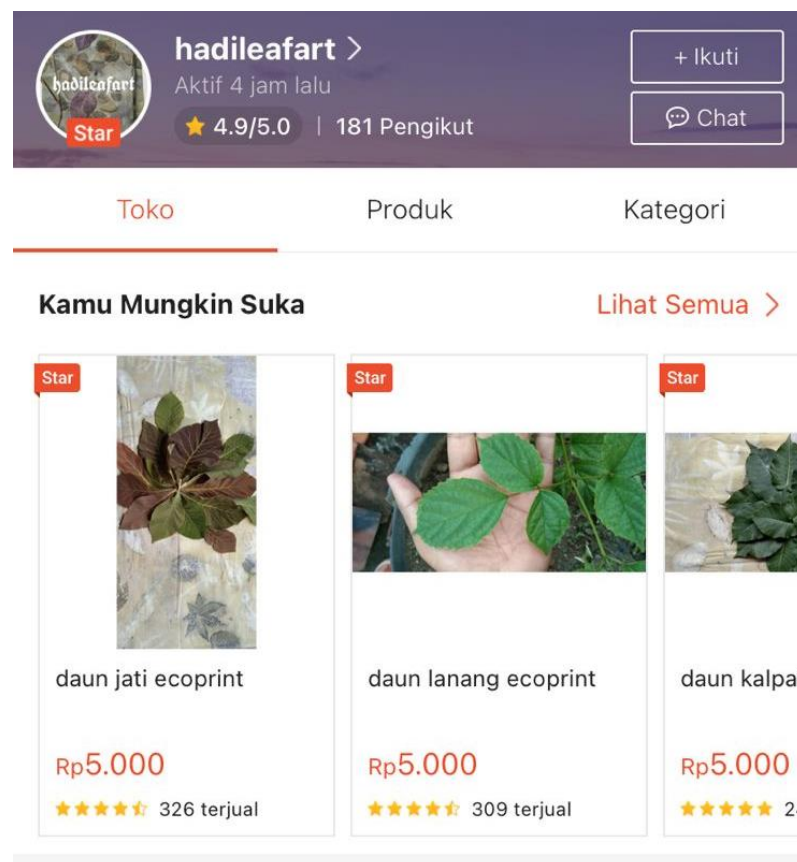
hadileafart
Star
hadileafart >
Aktif 4 jam lalu
4.9/5.0 | 181 Pengikut
+ Ikuti
Chat

Toko
Produk
Kategori

Kamu Mungkin Suka
Lihat Semua >

Star
daun jati ecoprint
Rp5.000
326 terjual

Star
daun lanang ecoprint
Rp5.000
309 terjual

Star
daun kalpa
Rp5.000
2